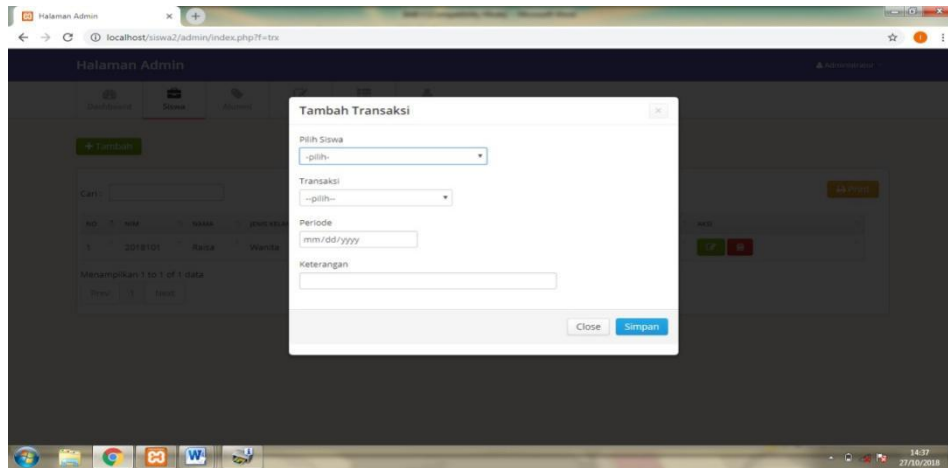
Halaman Admin
localhost/siswa2/admin/index.php?f=trx

Halaman Admin

Dashboard
Siswa

+ Tambah

Cari :

NO NIM NAMA

1 2018101 Raisa Wanda

Menampilkan 1 to 1 of 1 data

Prev 1 Next

Tambah Transaksi

Pilih Siswa
-pilih-

Transaksi
--pilih--

Periode
mm/dd/yyyy

Keterangan

Close
Simpan

14:37
27/10/2018